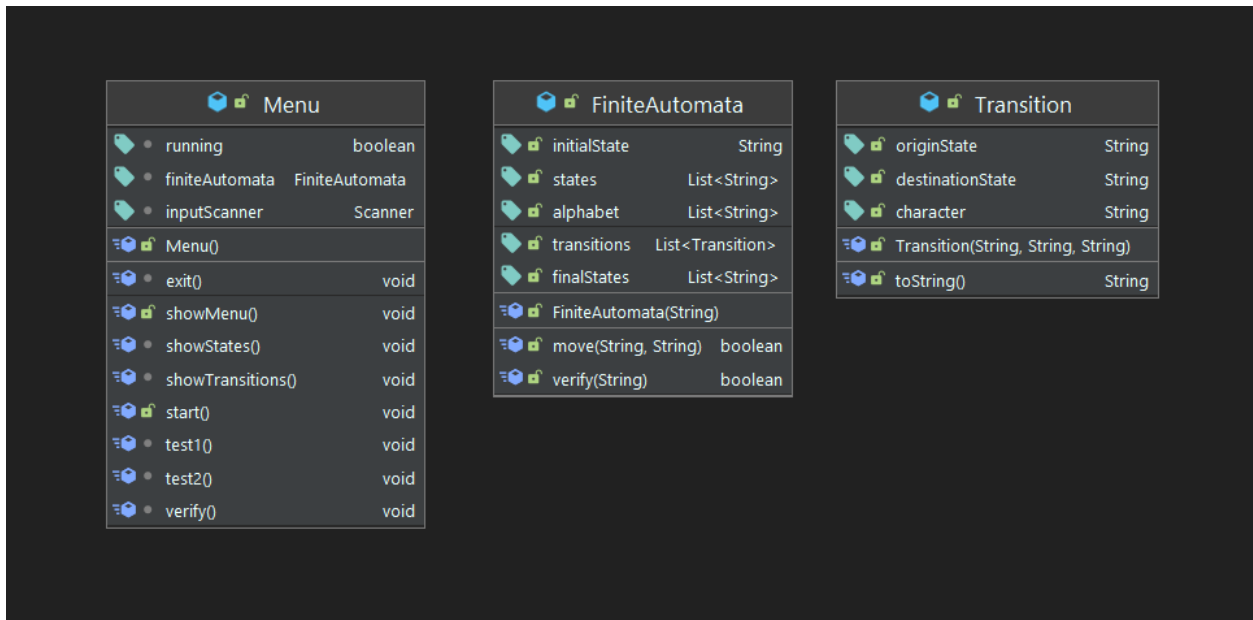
Menu

| | |
|---|---|
| running | boolean |
| finiteAutomata | FiniteAutomata |
| inputScanner | Scanner |
| Menu() | |
| exit() | void |
| showMenu() | void |
| showStates() | void |
| showTransitions() | void |
| start() | void |
| test1() | void |
| test2() | void |
| verify() | void |

FiniteAutomata

| | |
|---|---|
| initialState | String |
| states | List<String> |
| alphabet | List<String> |
| transitions | List<Transition> |
| finalStates | List<String> |
| FiniteAutomata(String) | |
| move(String, String) | boolean |
| verify(String) | boolean |

Transition

| | |
|---|---|
| originState | String |
| destinationState | String |
| character | String |
| Transition(String, String, String) | |
| toString() | String |